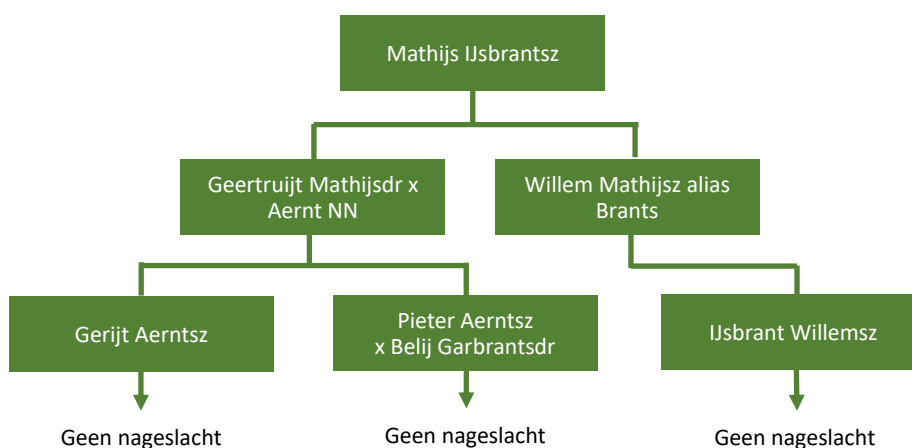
Mathijs IJsbrantsz

Geertruijt Mathijsdr x Aernt NN

Willem Mathijsz alias Brants

Gerijt Aerntsz

Pieter Aerntsz x Belij Garbrantsdr

IJsbrant Willemsz

Geen nageslacht

Geen nageslacht

Geen nageslacht